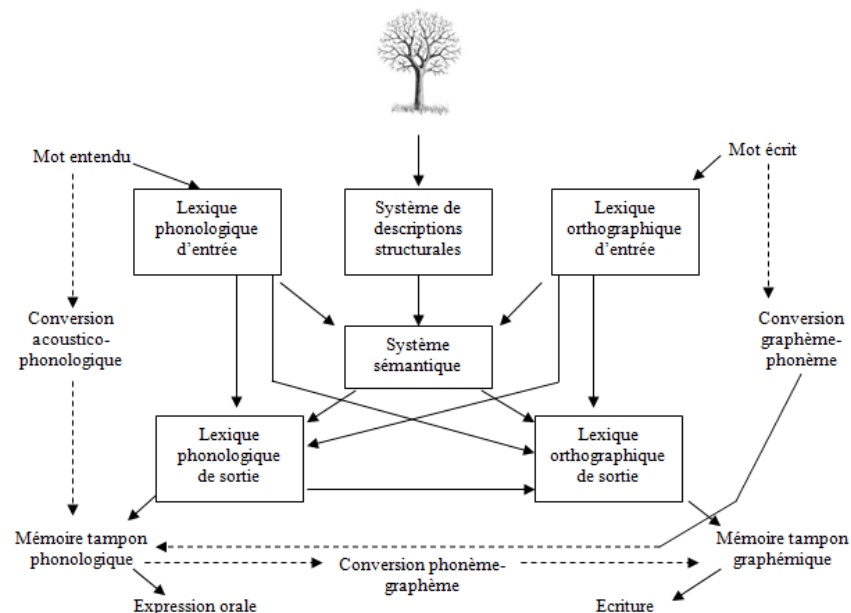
Mot entendu

Mot écrit

Lexique phonologique d'entrée

Système de descriptions structurales

Lexique orthographique d'entrée

Conversion acoustico-phonologique

Système sémantique

Conversion graphème-phonème

Lexique phonologique de sortie

Lexique orthographique de sortie

Mémoire tampon phonologique

Mémoire tampon graphémique

Conversion phonème-graphème

Expression orale

Ecriture